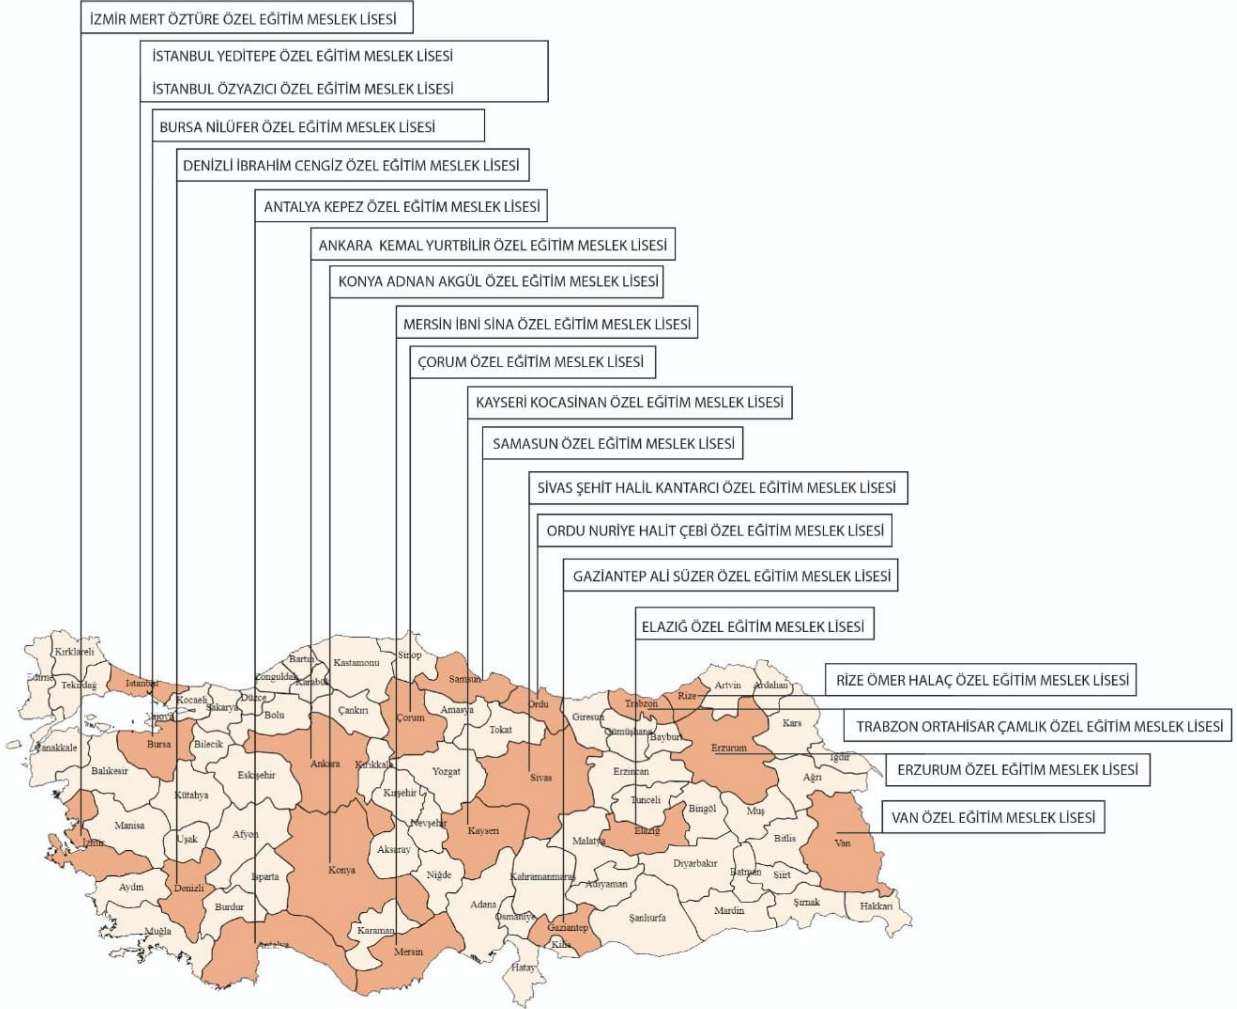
İZMİR MERT ÖZTÜRE ÖZEL EĞİTİM MESLEK LİSESİ

İSTANBUL YEDİTEPE ÖZEL EĞİTİM MESLEK LİSESİ

İSTANBUL ÖZYAZICI ÖZEL EĞİTİM MESLEK LİSESİ

BURSA NİLÜFER ÖZEL EĞİTİM MESLEK LİSESİ

DENİZLİ İBRAHİM CENGİZ ÖZEL EĞİTİM MESLEK LİSESİ

ANTALYA KEPEZ ÖZEL EĞİTİM MESLEK LİSESİ

ANKARA KEMAL YURTBİLİR ÖZEL EĞİTİM MESLEK LİSESİ

KONYA ADNAN AKGÜL ÖZEL EĞİTİM MESLEK LİSESİ

MERSİN İBNİ SİNA ÖZEL EĞİTİM MESLEK LİSESİ

ÇORUM ÖZEL EĞİTİM MESLEK LİSESİ

KAYSERİ KOCASİNAN ÖZEL EĞİTİM MESLEK LİSESİ

SAMASUN ÖZEL EĞİTİM MESLEK LİSESİ

SİVAS ŞEHİT HALİL KANTARCI ÖZEL EĞİTİM MESLEK LİSESİ

ORDU NURİYE HALİT ÇEBİ ÖZEL EĞİTİM MESLEK LİSESİ

GAZİANTEP ALİ SÜZER ÖZEL EĞİTİM MESLEK LİSESİ

ELAZIĞ ÖZEL EĞİTİM MESLEK LİSESİ

RİZE ÖMER HALAÇ ÖZEL EĞİTİM MESLEK LİSESİ

TRABZON ORTAHİSAR ÇAMLIK ÖZEL EĞİTİM MESLEK LİSESİ

ERZURUM ÖZEL EĞİTİM MESLEK LİSESİ

VAN ÖZEL EĞİTİM MESLEK LİSESİ

Kırklareli Edirne Tekirdağ İstanbul Kocaeli Yalova Sakarya Düzce Zonguldak Bartın Karabük Kastamonu Sinop Samsun Ordu Trabzon Rize Artvin Ardahan Bursa Bilecik Bolu Çankırı Çorum Amasya Tokat Giresun Gümüşhane Bayburt Kars Çanakkale Balıkesir Eskişehir Ankara Kırıkkale Yozgat Sivas Erzincan Erzurum Iğdır Ağrı Kütahya Kırşehir Tunceli Bingöl Muş Manisa Uşak Afyon Nevşehir Kayseri Elazığ Malatya Bitlis Van İzmir Aksaray Diyarbakır Batman Siirt Aydın Denizli Isparta Konya Niğde Kahramanmaraş Adıyaman Şırnak Hakkari Burdur Adana Osmaniye Şanlıurfa Mardin Muğla Antalya Karaman Gaziantep Kilis Mersin Hatay